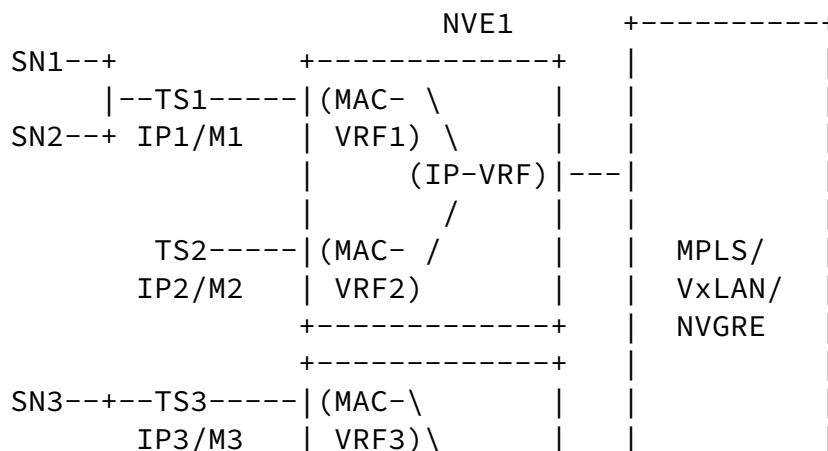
NVE1 +-----------
SN1--+ +-------------+ |
|--TS1-----|(MAC- \ | |
SN2--+ IP1/M1 | VRF1) \ | |
| (IP-VRF)|---|
| / | |
TS2-----|(MAC- / | | MPLS/
IP2/M2 | VRF2) | | VxLAN/
+-------------+ | NVGRE
+-------------+ |
SN3--+--TS3-----|(MAC-\ | |
IP3/M3 | VRF3)\ | |